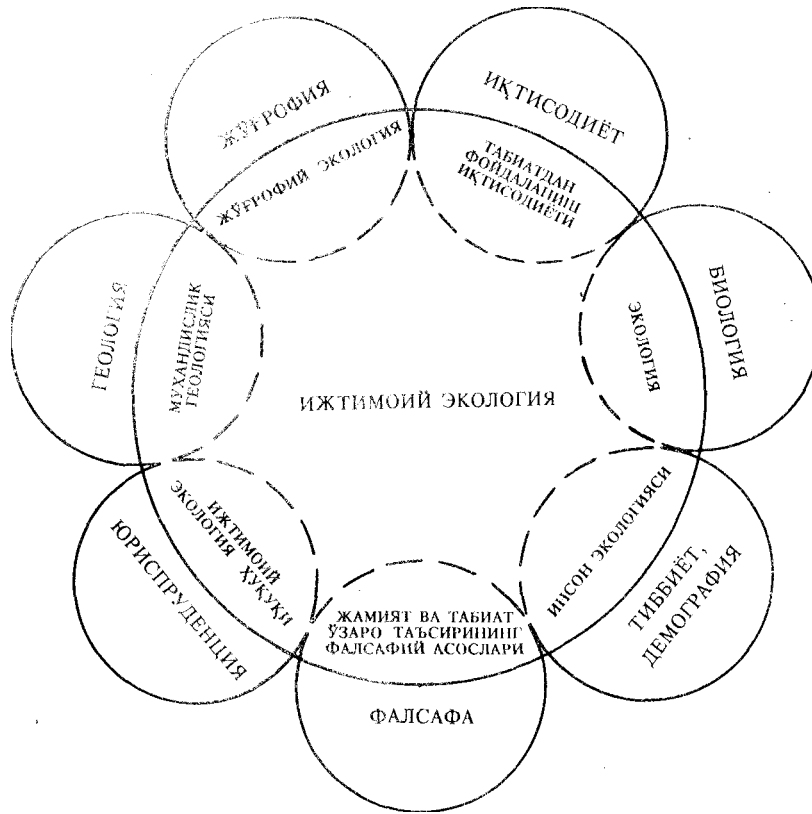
ЖЎҒРОФИЯ

ИҚТИСОДИЁТ

ЖЎҒРОФИЙ ЭКОЛОГИЯ

ТАБИАТДАН ФОЙДАЛАНИШ ИҚТИСОДИЁТИ

ГЕОЛОГИЯ

МУХАНДИСЛИК ГЕОЛОГИЯСИ

ЭКОЛОГИЯ

БИОЛОГИЯ

ИЖТИМОИЙ ЭКОЛОГИЯ

ИЖТИМОИЙ ЭКОЛОГИЯ ҲУҚУҚИ

ЮРИСПРУДЕНЦИЯ

ИНСОН ЭКОЛОГИЯСИ

ТИББИЁТ, ДЕМОГРАФИЯ

ЖАМИЯТ ВА ТАБИАТ ЎЗАРО ТАЪСИРИНИНГ ФАЛСАФИЙ АСОСЛАРИ

ФАЛСАФА